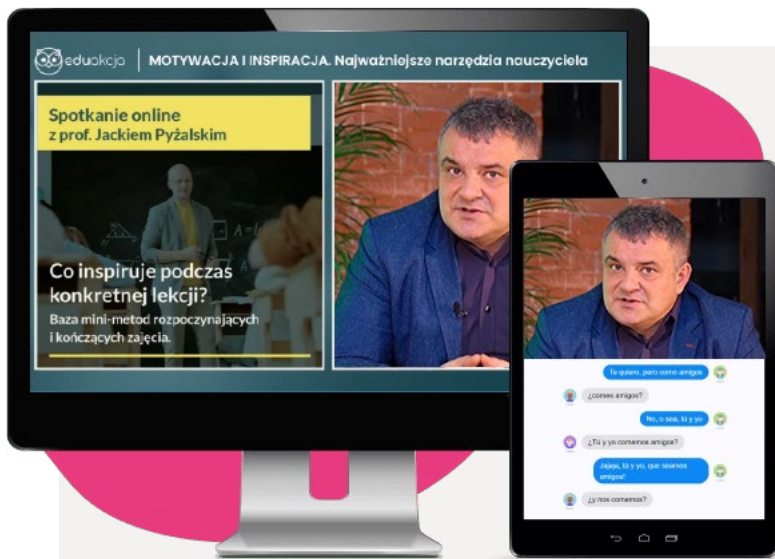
eduakcja | MOTYWACJA I INSPIRACJA. Najważniejsze narzędzia nauczyciela

Spotkanie online z prof. Jackiem Pyżalskim

Co inspiruje podczas konkretnej lekcji?

Baza mini-metod rozpoczynających i kończących zajęcia.

Te quiero, pero como amigos

¿comes amigos?

No, o sea, tu y yo

¿Tú y yo comemos amigos?

Jajaja, tú y yo, que seamos amigos!

¿y nos comemos?